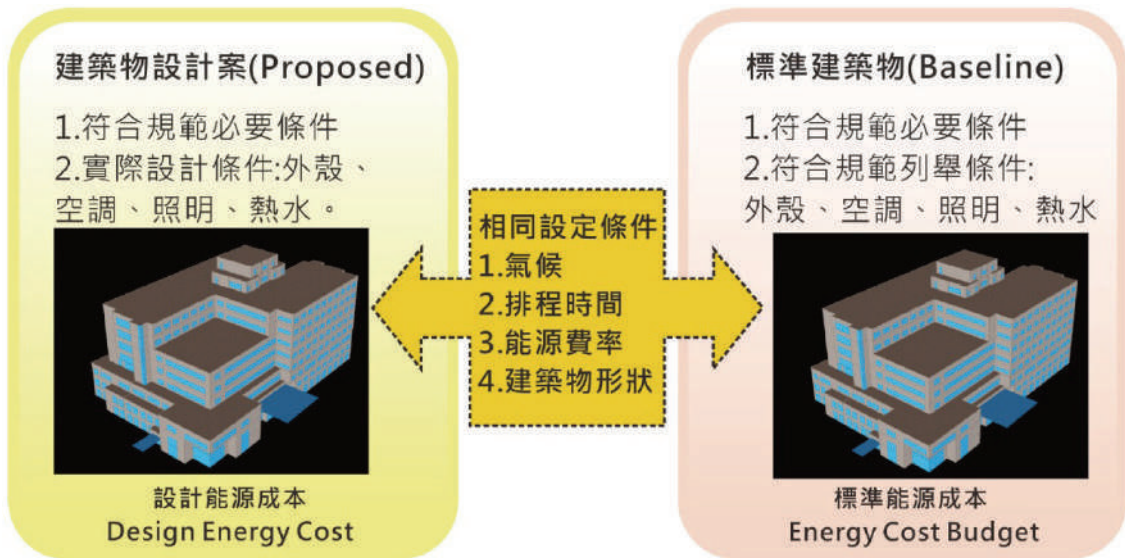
建築物設計案(Proposed)

1.符合規範必要條件
2.實際設計條件:外殼、空調、照明、熱水。

設計能源成本
Design Energy Cost

相同設定條件
1.氣候
2.排程時間
3.能源費率
4.建築物形狀

標準建築物(Baseline)

1.符合規範必要條件
2.符合規範列舉條件:外殼、空調、照明、熱水

標準能源成本
Energy Cost Budget